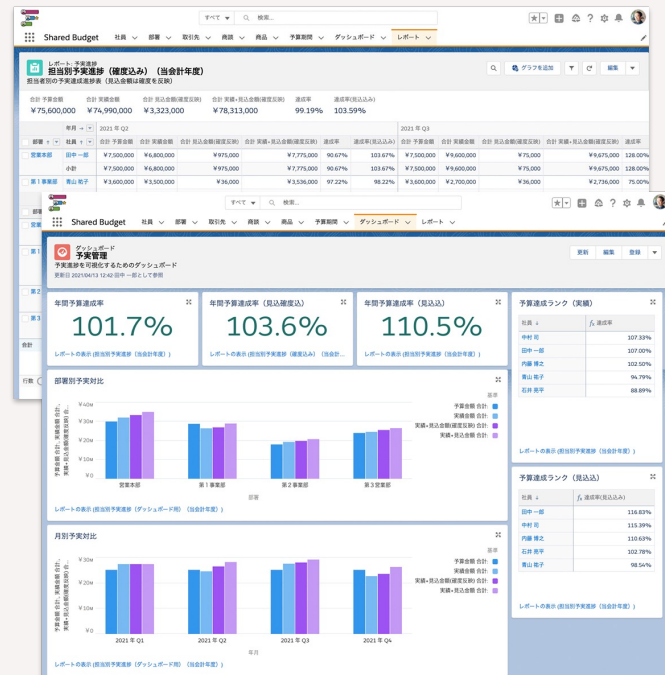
すべて 検索...

Shared Budget 社員 部署 取引先 商談 商品 予算期間 ダッシュボード レポート

レポート: 予実進捗
担当別予実進捗（確度込み）（当会計年度）
担当者別の予実達成進捗表（見込金額は確度を反映）

グラフを追加 編集

| 合計 予算金額 | 合計 実績金額 | 合計 見込金額(確度反映) | 合計 実績+見込金額(確度反映) | 達成率 | 達成率(見込込) |
|---|---|---|---|---|---|
| ￥75,600,000 | ￥74,990,000 | ￥3,323,000 | ￥78,313,000 | 99.19% | 103.59% |

| 部署 | 社員 | 合計 予算金額 | 合計 実績金額 | 合計 見込金額(確度反映) | 合計 実績+見込金額(確度反映) | 達成率 | 達成率(見込込) | 合計 予算金額 | 合計 実績金額 | 合計 見込金額(確度反映) | 合計 実績+見込金額(確度反映) | 達成率 |
|---|---|---|---|---|---|---|---|---|---|---|---|---|
| 年月 | | 2021年 Q2 | | | | | | 2021年 Q3 | | | | |
| 営業本部 | 田中 一郎 | ￥7,500,000 | ￥6,800,000 | ￥975,000 | ￥7,775,000 | 90.67% | 103.67% | ￥7,500,000 | ￥9,600,000 | ￥75,000 | ￥9,675,000 | 128.00% |
| | 小計 | ￥7,500,000 | ￥6,800,000 | ￥975,000 | ￥7,775,000 | 90.67% | 103.67% | ￥7,500,000 | ￥9,600,000 | ￥75,000 | ￥9,675,000 | 128.00% |
| 第1事業部 | 青山 花子 | ￥3,600,000 | ￥3,500,000 | ￥36,000 | ￥3,536,000 | 97.22% | 98.22% | ￥3,600,000 | ￥2,700,000 | ￥36,000 | ￥2,736,000 | 75.00% |

合計
行数

すべて 検索...

Shared Budget 社員 部署 取引先 商談 商品 予算期間 ダッシュボード レポート

ダッシュボード
予実管理
予実進捗を可視化するためのダッシュボード
更新日 2021/04/13 12:42 田中 一郎として参照

更新 編集 登録

年間予算達成率
101.7%
レポートの表示 (担当別予実進捗（当会計年度）)

年間予算達成率（見込確度込）
103.6%
レポートの表示 (担当別予実進捗（当会計年度）)

年間予算達成率（見込込）
110.5%
レポートの表示 (担当別予実進捗（当会計年度）)

予算達成ランク（実績）
| 社員 | 達成率 |
|---|---|
| 中村 司 | 107.33% |
| 田中 一郎 | 107.00% |
| 内藤 博之 | 102.50% |
| 青山 花子 | 94.79% |
| 石井 恵子 | 88.89% |
レポートの表示 (担当別予実進捗（当会計年度）)

部署別予実対比
予算金額 合計, 実績金額 合計, 実績+見込金額(確度反映) 合計, 実績+見込金額 合計
¥40M ¥30M ¥20M ¥10M ¥0
営業本部 第1事業部 第2事業部 第3事業部
部署
凡例
予算金額 合計
実績金額 合計
実績+見込金額(確度反映) 合計
実績+見込金額 合計
レポートの表示 (担当別予実進捗（ダッシュボード用）（当会計年度）)

予算達成ランク（見込込）
| 社員 | 達成率(見込込) |
|---|---|
| 田中 一郎 | 116.83% |
| 中村 司 | 115.39% |
| 内藤 博之 | 110.63% |
| 石井 恵子 | 102.78% |
| 青山 花子 | 98.54% |
レポートの表示 (担当別予実進捗（当会計年度）)

月別予実対比
予算金額 合計, 実績金額 合計, 実績+見込金額(確度反映) 合計, 実績+見込金額 合計
¥30M ¥20M ¥10M ¥0
2021年 Q1 2021年 Q2 2021年 Q3 2021年 Q4
年月
凡例
予算金額 合計
実績金額 合計
実績+見込金額(確度反映) 合計
実績+見込金額 合計
レポートの表示 (担当別予実進捗（ダッシュボード用）（当会計年度）)